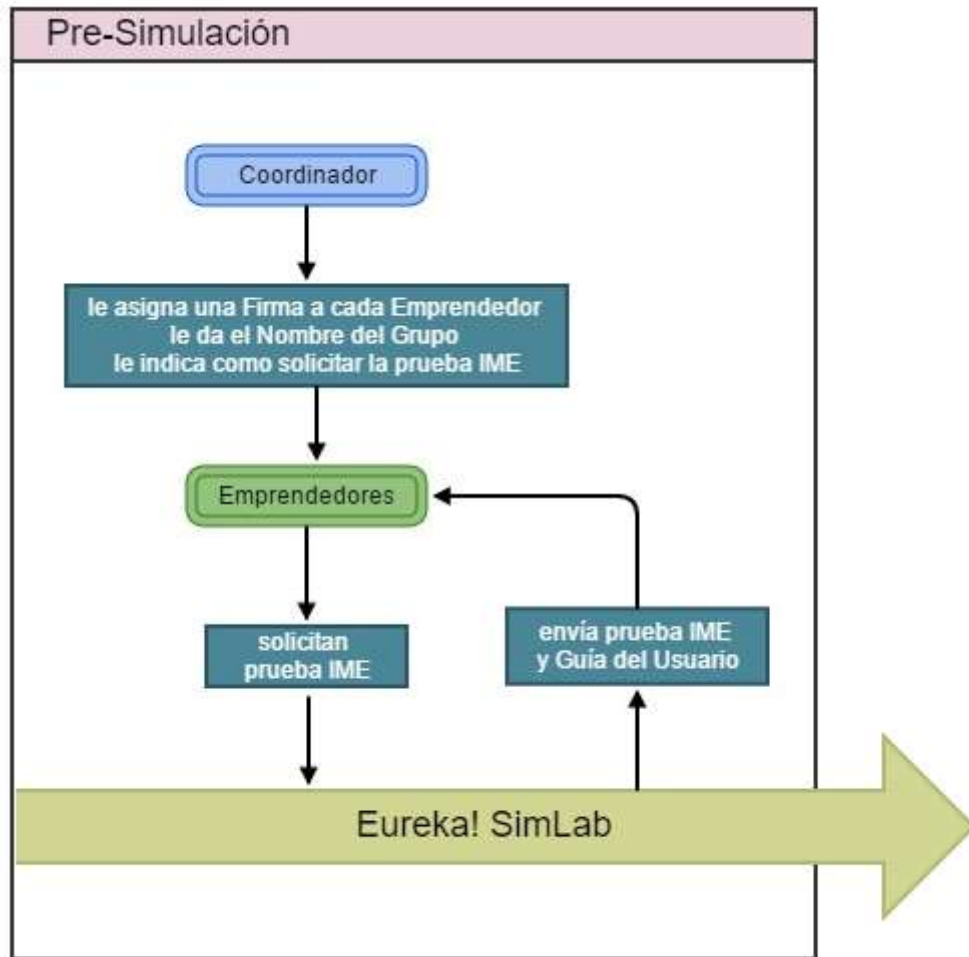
Pre-Simulación

Coordinador

le asigna una Firma a cada Emprendedor
le da el Nombre del Grupo
le indica como solicitar la prueba IME

Emprendedores

solicitan prueba IME

envía prueba IME y Guía del Usuario

Eureka! SimLab